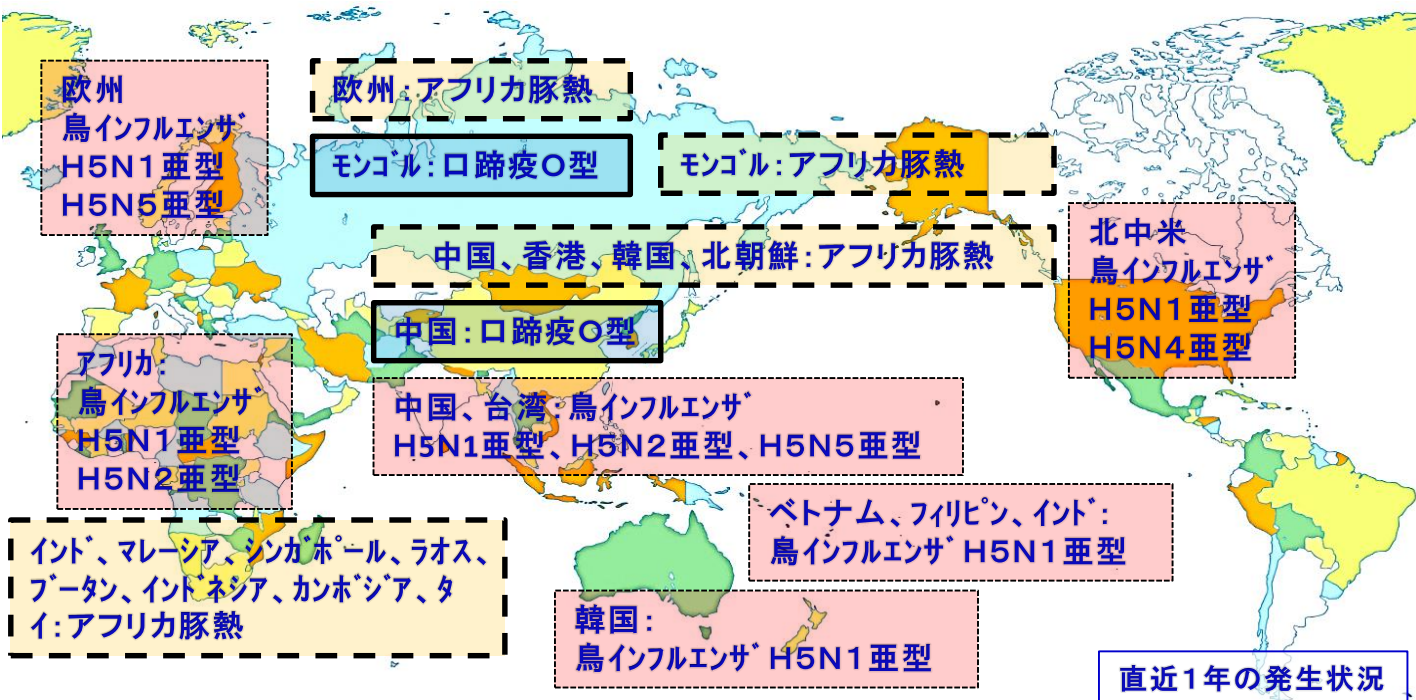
欧州
鳥インフルエンザ
H5N1亜型
H5N5亜型

欧州：アフリカ豚熱

モンゴル：口蹄疫O型

モンゴル：アフリカ豚熱

中国、香港、韓国、北朝鮮：アフリカ豚熱

北中米
鳥インフルエンザ
H5N1亜型
H5N4亜型

中国：口蹄疫O型

アフリカ：
鳥インフルエンザ
H5N1亜型
H5N2亜型

中国、台湾：鳥インフルエンザ
H5N1亜型、H5N2亜型、H5N5亜型

ベトナム、フィリピン、インド：
鳥インフルエンザH5N1亜型

インド、マレーシア、シンガポール、ラオス、ブータン、インドネシア、カンボジア、タイ：アフリカ豚熱

韓国：
鳥インフルエンザH5N1亜型

直近1年の発生状況